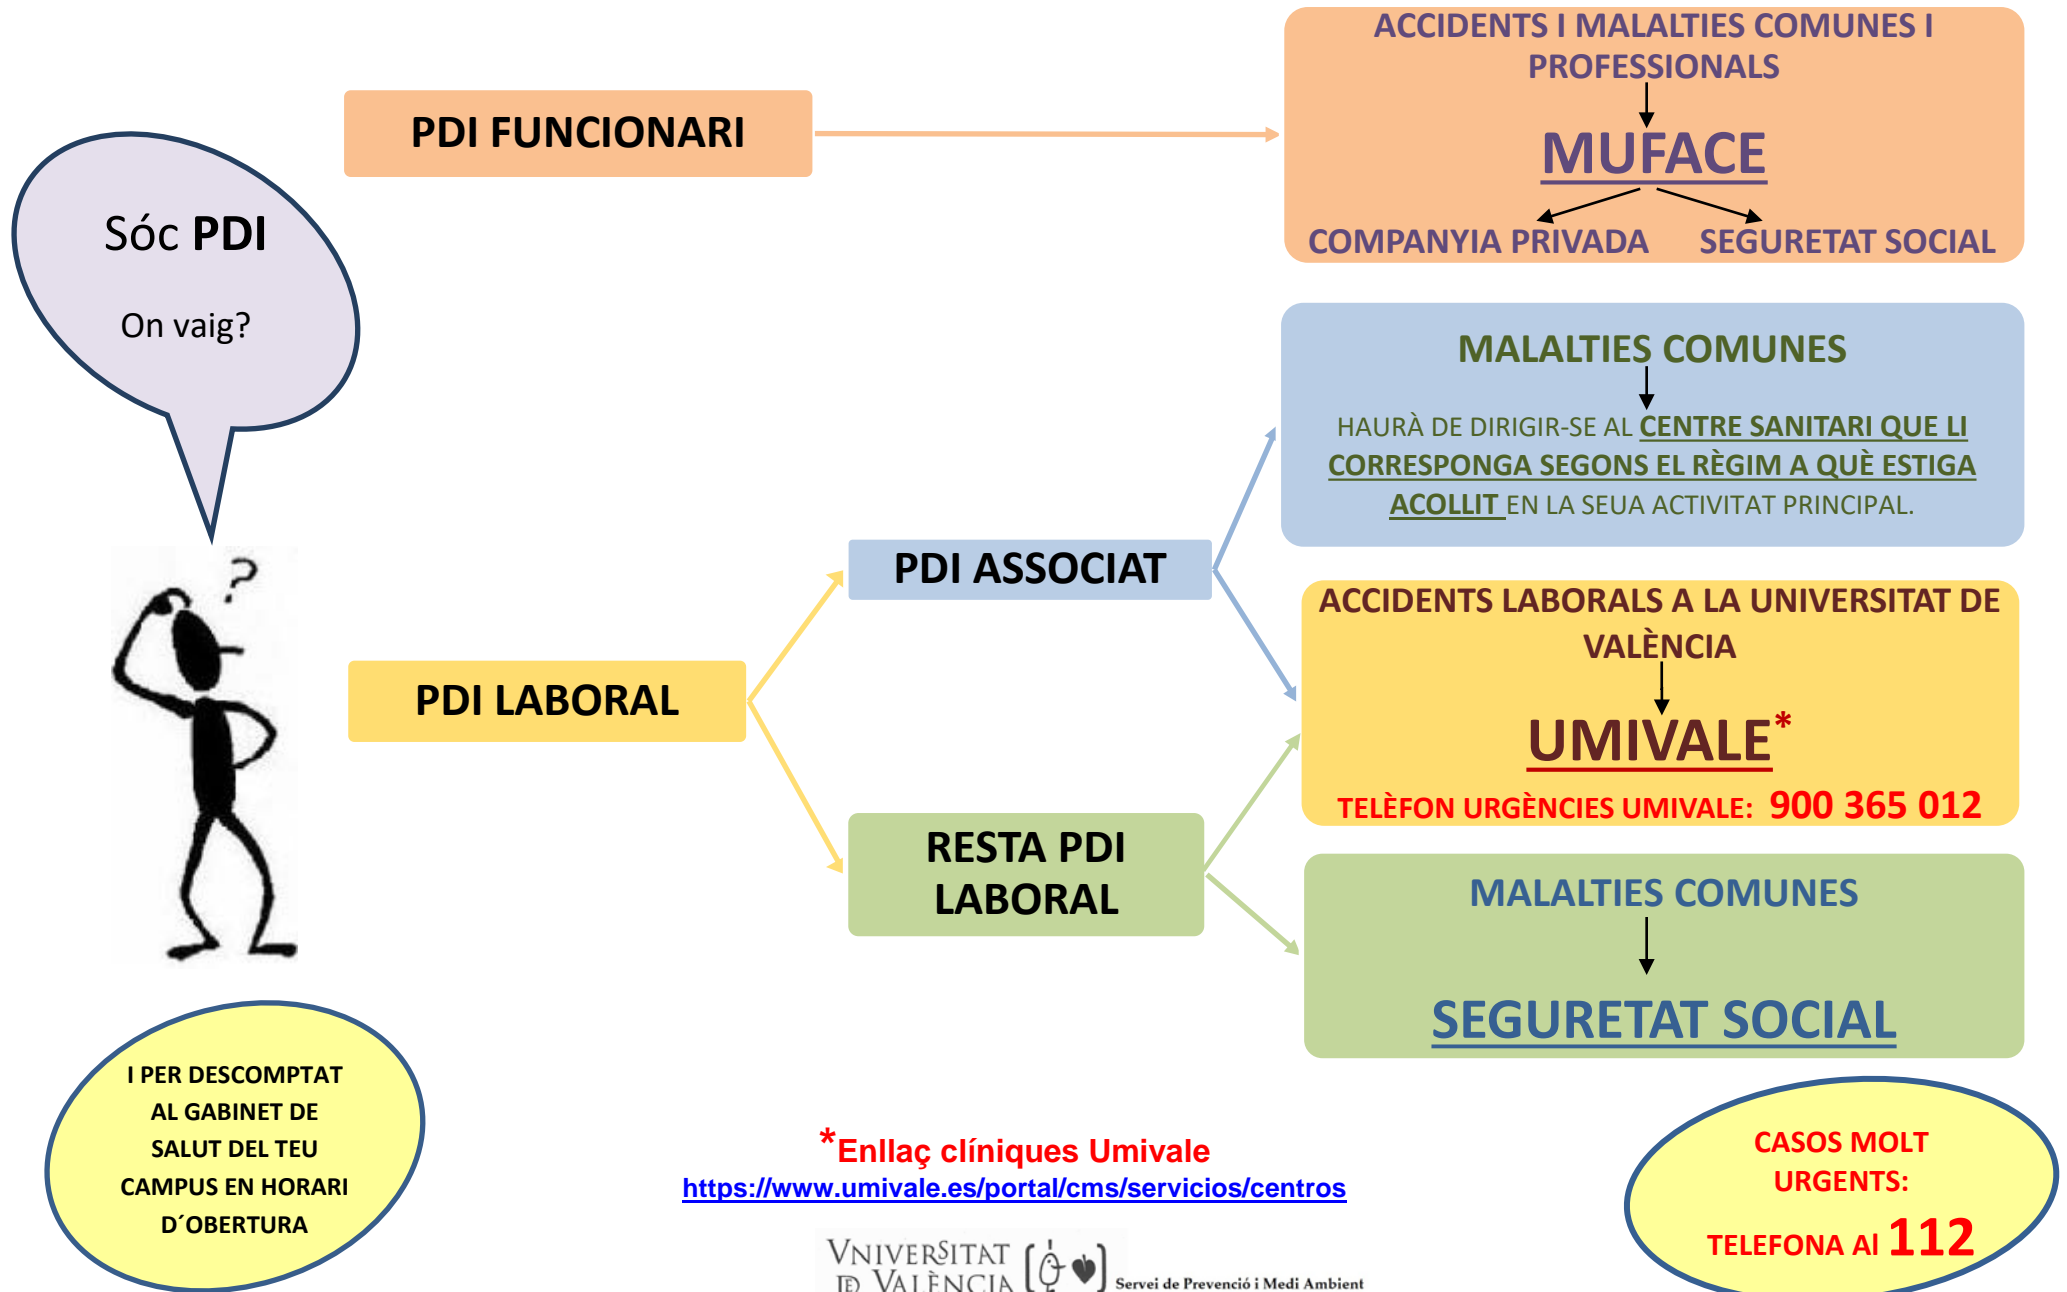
Sóc PDI

On vaig?

PDI FUNCIONARI

ACCIDENTS I MALALTIES COMUNES I PROFESSIONALS

MUFACE

COMPANYIA PRIVADA SEGURETAT SOCIAL

MALALTIES COMUNES

HAURÀ DE DIRIGIR-SE AL CENTRE SANITARI QUE LI CORRESPONGA SEGONS EL RÈGIM A QUÈ ESTIGA ACOLLIT EN LA SEUA ACTIVITAT PRINCIPAL.

PDI ASSOCIAT

PDI LABORAL

ACCIDENTS LABORALS A LA UNIVERSITAT DE VALÈNCIA

UMIVALE*

TELÈFON URGÈNCIES UMIVALE: 900 365 012

RESTA PDI LABORAL

MALALTIES COMUNES

SEGURETAT SOCIAL

I PER DESCOMPTAT AL GABINET DE SALUT DEL TEU CAMPUS EN HORARI D´OBERTURA

*Enllaç clíniques Umivale
https://www.umivale.es/portal/cms/servicios/centros

VNIVERSITAT DE VALÈNCIA Servei de Prevenció i Medi Ambient

CASOS MOLT URGENTS:
TELEFONA AL 112